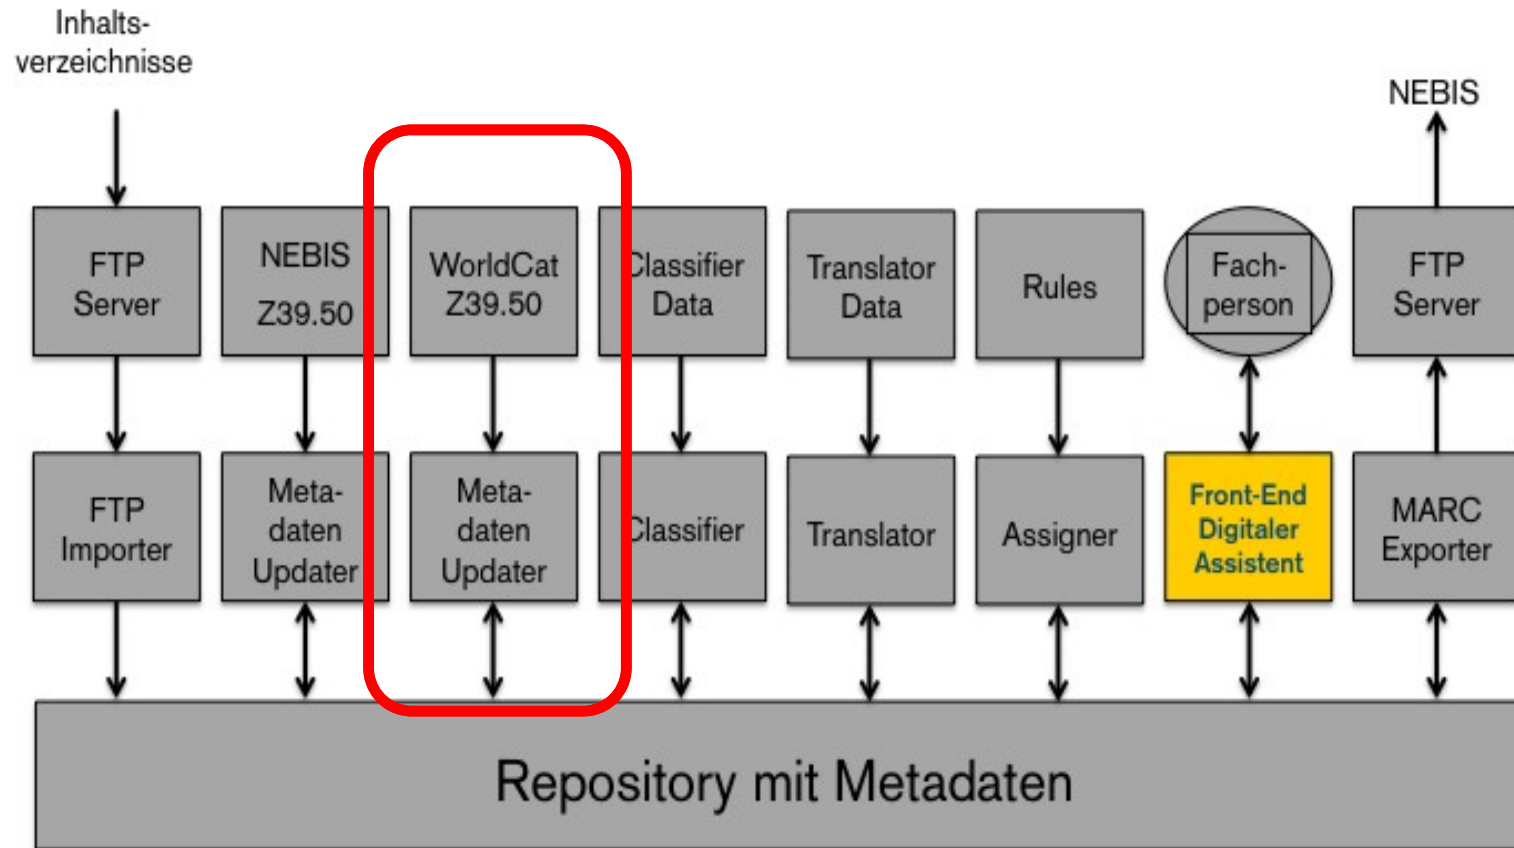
Inhaltsverzeichnisse

NEBIS

FTP Server

NEBIS Z39.50

WorldCat Z39.50

Classifier Data

Translator Data

Rules

Fachperson

FTP Server

FTP Importer

Metadaten Updater

Metadaten Updater

Classifier

Translator

Assigner

Front-End Digitaler Assistent

MARC Exporter

Repository mit Metadaten